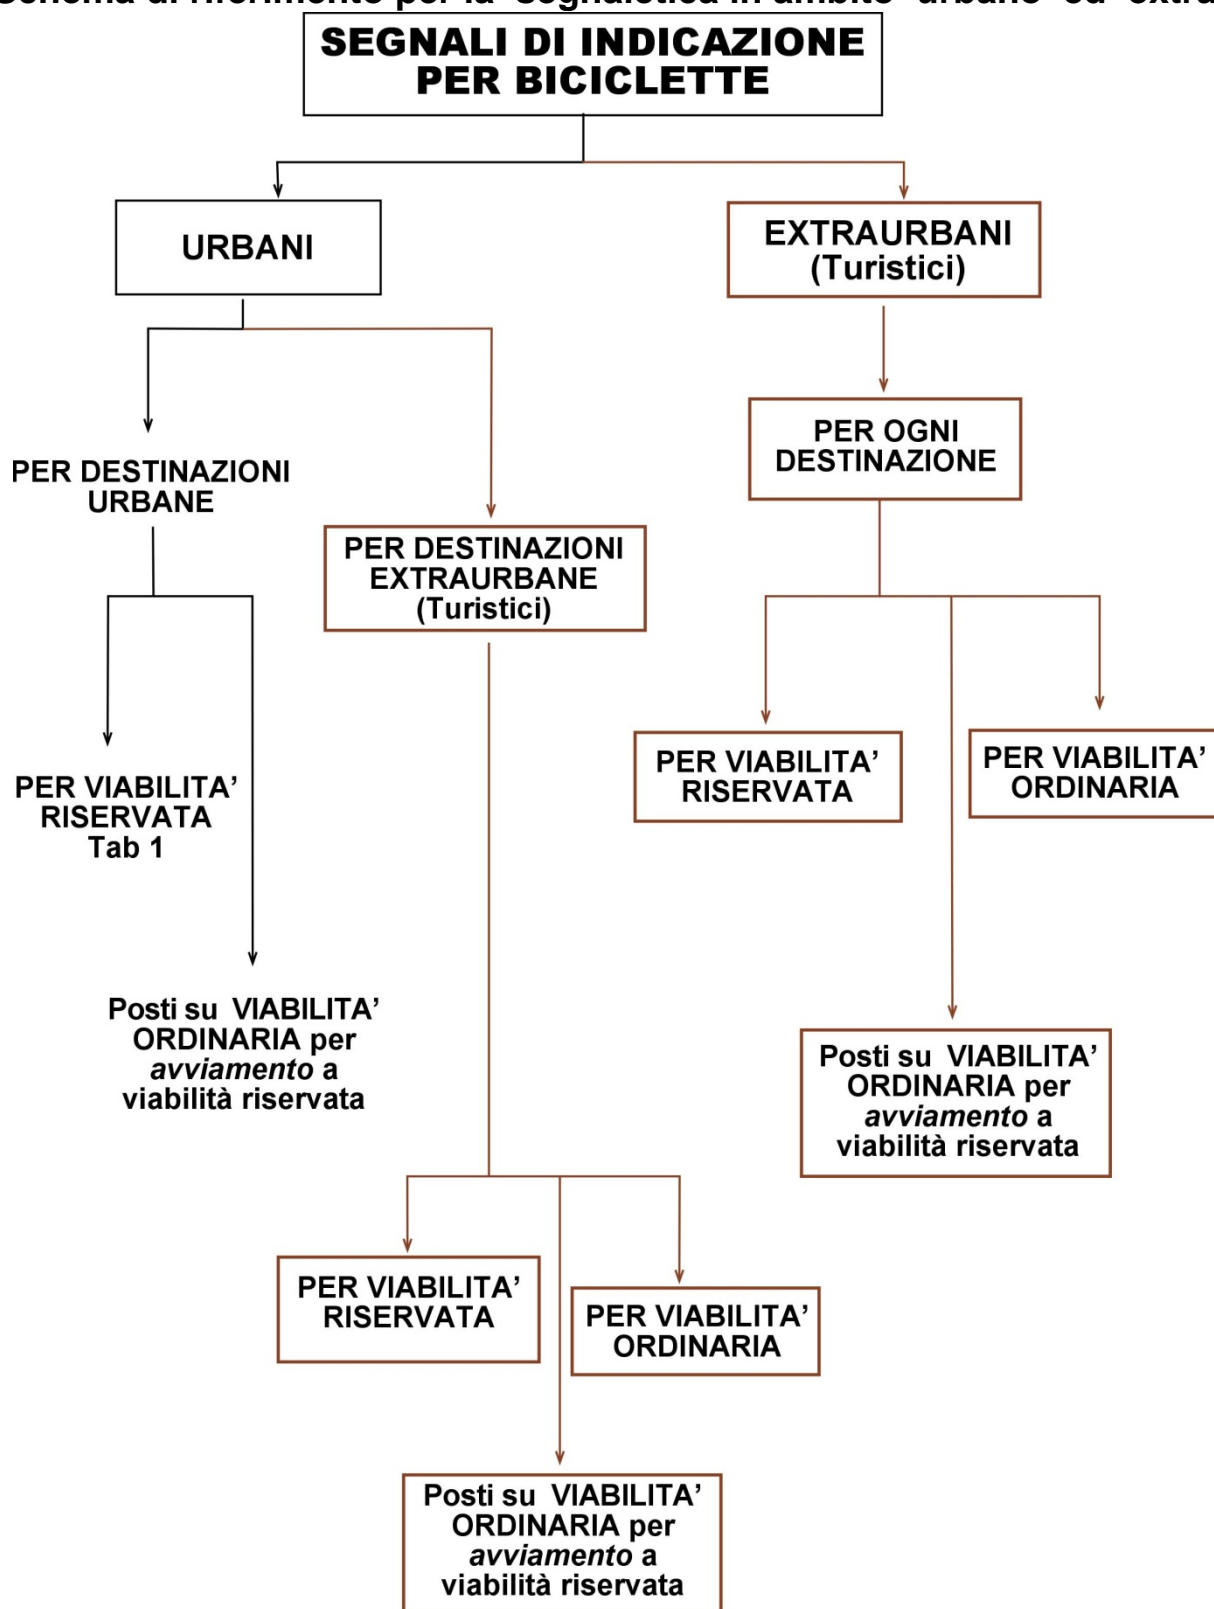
Schema di riferimento per la segnaletica in ambito urbano ed extra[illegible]

SEGNALI DI INDICAZIONE PER BICICLETTE

URBANI

EXTRAURBANI (Turistici)

PER DESTINAZIONI URBANE

PER DESTINAZIONI EXTRAURBANE (Turistici)

PER OGNI DESTINAZIONE

PER VIABILITA' RISERVATA Tab 1

Posti su VIABILITA' ORDINARIA per *avviamento* a viabilità riservata

PER VIABILITA' RISERVATA

PER VIABILITA' ORDINARIA

Posti su VIABILITA' ORDINARIA per *avviamento* a viabilità riservata

PER VIABILITA' RISERVATA

PER VIABILITA' ORDINARIA

Posti su VIABILITA' ORDINARIA per *avviamento* a viabilità riservata